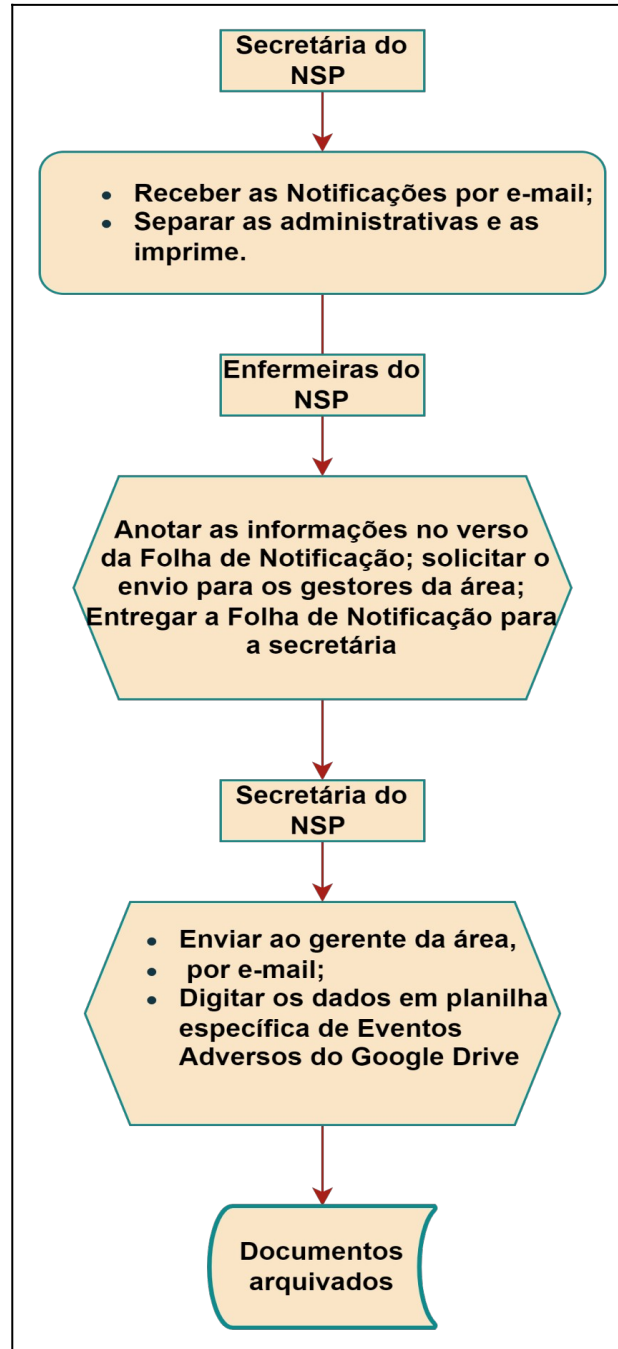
Secretária do NSP

• Receber as Notificações por e-mail;
• Separar as administrativas e as imprime.

Enfermeiras do NSP

Anotar as informações no verso da Folha de Notificação; solicitar o envio para os gestores da área; Entregar a Folha de Notificação para a secretária

Secretária do NSP

• Enviar ao gerente da área,
• por e-mail;
• Digitar os dados em planilha específica de Eventos Adversos do Google Drive

Documentos arquivados